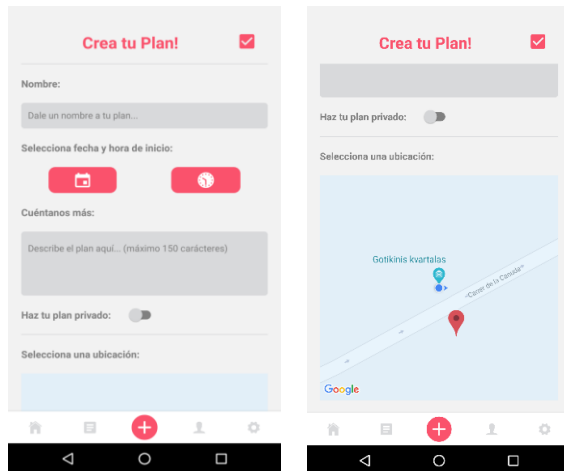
Crea tu Plan!

Nombre:

Dale un nombre a tu plan...

Selecciona fecha y hora de inicio:

Cuéntanos más:

Describe el plan aquí... (máximo 150 carácteres)

Haz tu plan privado:

Selecciona una ubicación:

Crea tu Plan!

Haz tu plan privado:

Selecciona una ubicación:

Gotikinis kvartalas

Carrer de la Canuda

Google